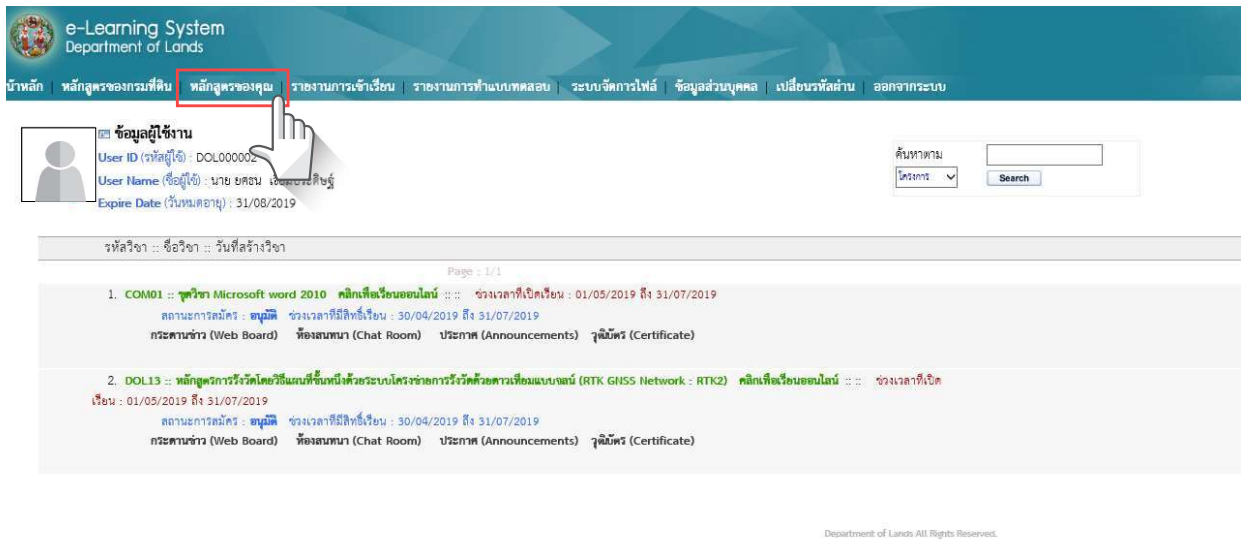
e-Learning System
Department of Lands

น้าหลัก | หลักสูตรของกรมที่ดิน | หลักสูตรของคุณ | รายงานการเข้าเรียน | รายงานการทำแบบทดสอบ | ระบบจัดการไฟล์ | ข้อมูลส่วนบุคคล | เปลี่ยนรหัสผ่าน | ออกจากระบบ

ข้อมูลผู้ใช้งาน
User ID (รหัสผู้ใช้) : DOL00000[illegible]
User Name (ชื่อผู้ใช้) : นาย ยศธน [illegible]
Expire Date (วันหมดอายุ) : 31/08/2019

ค้นหาตาม
โครงการ
Search

รหัสวิชา :: ชื่อวิชา :: วันที่สร้างวิชา

Page : 1/1

1. COM01 :: ชุดวิชา Microsoft word 2010 คลิกเพื่อเรียนออนไลน์ :: :: ช่วงเวลาที่เปิดเรียน : 01/05/2019 ถึง 31/07/2019
สถานะการสมัคร : อนุมัติ ช่วงเวลาที่มีสิทธิ์เรียน : 30/04/2019 ถึง 31/07/2019
กระดานข่าว (Web Board) ห้องสนทนา (Chat Room) ประกาศ (Announcements) วุฒิบัตร (Certificate)

2. DOL13 :: หลักสูตรการรังวัดโดยวิธีแผนที่ชั้นหนึ่งด้วยระบบโครงข่ายการรังวัดด้วยดาวเทียมแบบจลน์ (RTK GNSS Network : RTK2) คลิกเพื่อเรียนออนไลน์ :: :: ช่วงเวลาที่เปิดเรียน : 01/05/2019 ถึง 31/07/2019
สถานะการสมัคร : อนุมัติ ช่วงเวลาที่มีสิทธิ์เรียน : 30/04/2019 ถึง 31/07/2019
กระดานข่าว (Web Board) ห้องสนทนา (Chat Room) ประกาศ (Announcements) วุฒิบัตร (Certificate)

Department of Lands All Rights Reserved.